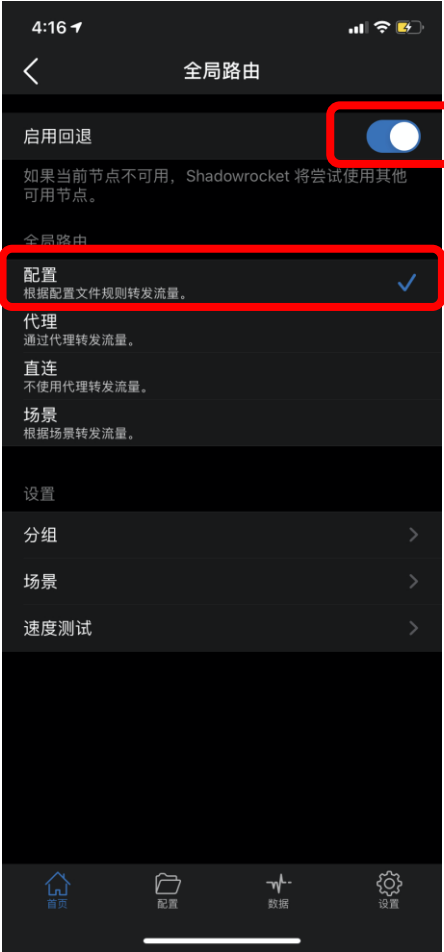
4:16

全局路由

启用回退

如果当前节点不可用，Shadowrocket 将尝试使用其他可用节点。

全局路由

配置
根据配置文件规则转发流量。

代理
通过代理转发流量。

直连
不使用代理转发流量。

场景
根据场景转发流量。

设置

分组

场景

速度测试

首页 配置 数据 设置